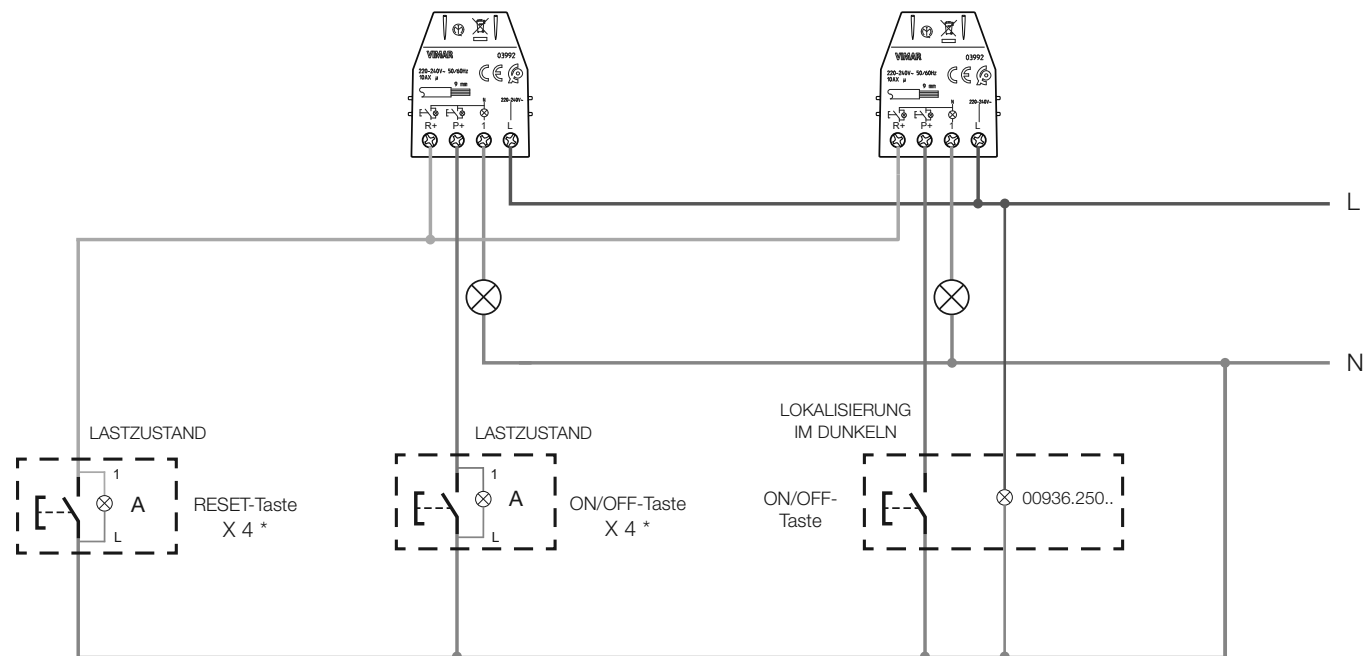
VIMAR 03992
220-240V~ 50/60Hz 10AX
9 mm
220-240V~
R+ P+ 1 L

VIMAR 03992
220-240V~ 50/60Hz 10AX
9 mm
220-240V~
R+ P+ 1 L

L

N

LASTZUSTAND
1
A
L
RESET-Taste
X 4 *

LASTZUSTAND
1
A
L
ON/OFF-Taste
X 4 *

LOKALISIERUNG IM DUNKELN
ON/OFF-Taste
00936.250..